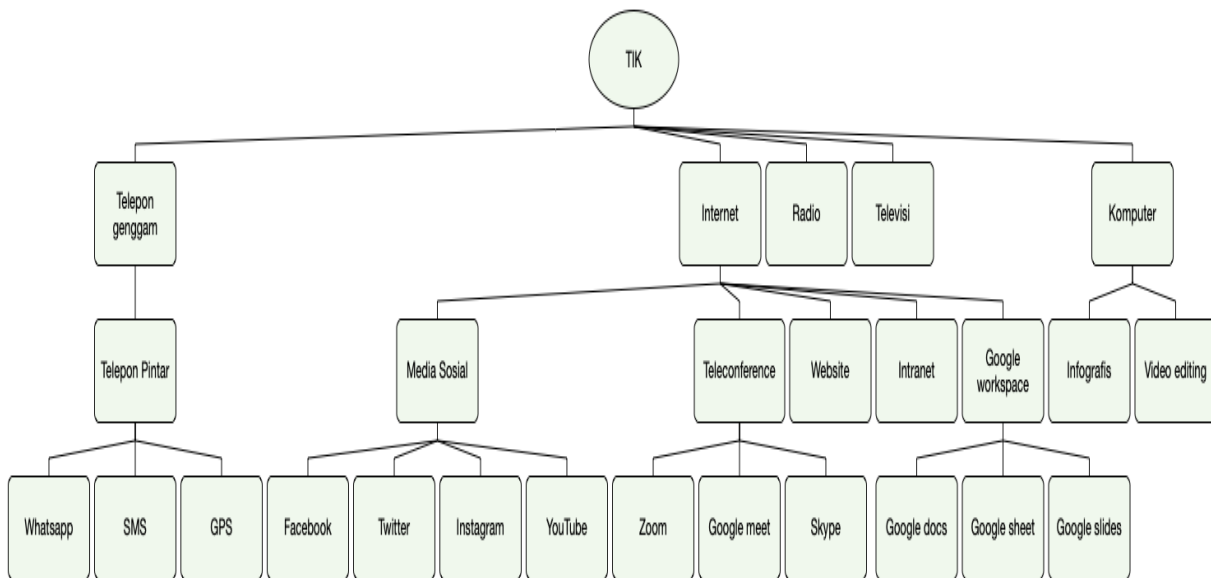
TIK

Telepon genggam

Internet

Radio

Televisi

Komputer

Telepon Pintar

Media Sosial

Teleconference

Website

Intranet

Google workspace

Infografis

Video editing

Whatsapp

SMS

GPS

Facebook

Twitter

Instagram

YouTube

Zoom

Google meet

Skype

Google docs

Google sheet

Google slides